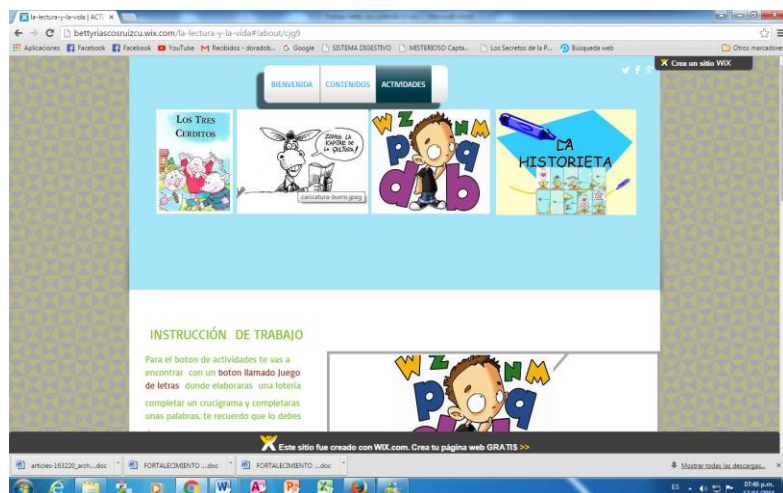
la-lectura-y-la-vida | ACTI ×

bettyriascosruizcu.wix.com/la-lectura-y-la-vida#!about/cjg9

Aplicaciones Facebook Facebook YouTube Recibidos - doradob... Google SISTEMA DIGESTIVO MISTERIOSO Capta... Los Secretos de la P... Búsqueda web Otros marcadores

Crea un sitio WiX

BIENVENIDA CONTENIDOS ACTIVIDADES

LOS TRES CERDITOS

ZAMOS LA RAPIDE DE LA LECTURA!

caricatura-burro.jpeg

W Z N M p q d b

LA HISTORIETA

INSTRUCCIÓN DE TRABAJO

Para el boton de actividades te vas a encontrar con un boton llamado juego de letras donde elaboraras una loteria completar un crucigrama y completaras unas palabras. te recuerdo que lo debes

W Z N M p q

Este sitio fue creado con WIX.com. Crea tu página web GRATIS >>

articles-163220_arch....doc FORTALECIMIENTO ....doc FORTALECIMIENTO ....doc Mostrar todas las descargas... ×

ES 07:46 p.m.